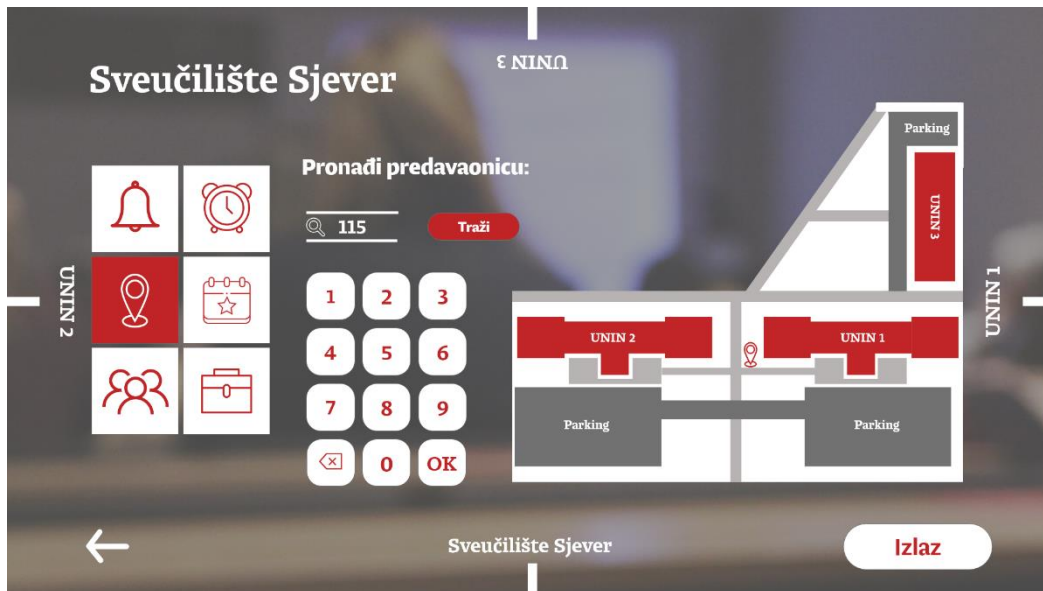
Sveučilište Sjever

UNIN 3

UNIN 2

UNIN 1

Pronađi predavaonicu:

115

Traži

| 1 | 2 | 3 |
|---|---|---|
| 4 | 5 | 6 |
| 7 | 8 | 9 |
|  | 0 | OK |

Parking

UNIN 3

UNIN 2

UNIN 1

Parking

Parking

Sveučilište Sjever

Izlaz